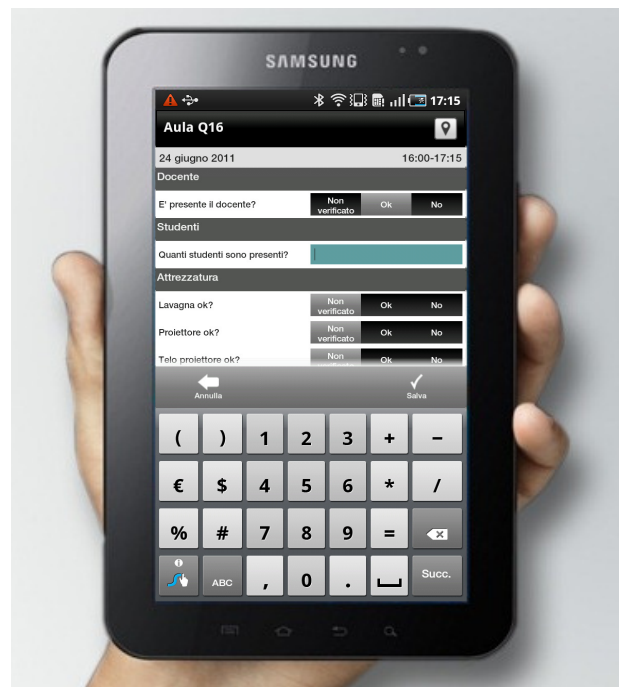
SAMSUNG

17:15

Aula Q16

24 giugno 2011

16:00-17:15

Docente

E' presente il docente?

Non verificato

Ok

No

Studenti

Quanti studenti sono presenti?

Attrezzatura

Lavagna ok?

Non verificato

Ok

No

Proiettore ok?

Non verificato

Ok

No

Telo proiettore ok?

Non

Ok

No

Annulla

Salva

(
)
1
2
3
+
−
€
$
4
5
6
*
/
%
#
7
8
9
=
ABC
,
0
.
Succ.